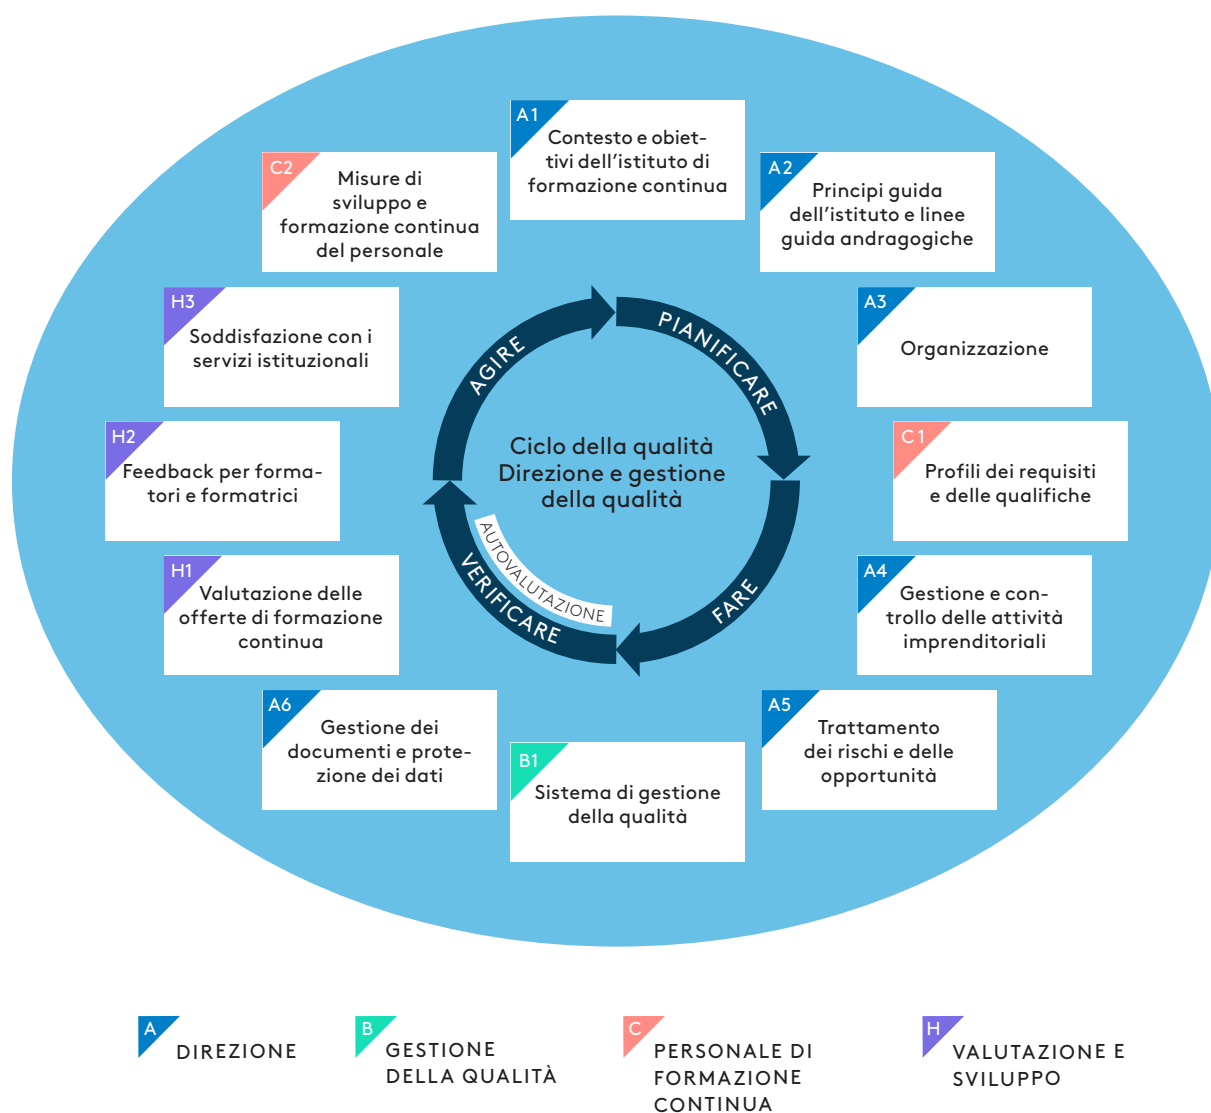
A1
Contesto e obiettivi dell'istituto di formazione continua

A2
Principi guida dell'istituto e linee guida andragogiche

A3
Organizzazione

C1
Profili dei requisiti e delle qualifiche

A4
Gestione e controllo delle attività imprenditoriali

A5
Trattamento dei rischi e delle opportunità

B1
Sistema di gestione della qualità

A6
Gestione dei documenti e protezione dei dati

H1
Valutazione delle offerte di formazione continua

H2
Feedback per formatori e formatrici

H3
Soddisfazione con i servizi istituzionali

C2
Misure di sviluppo e formazione continua del personale

PIANIFICARE
FARE
VERIFICARE
AUTOVALUTAZIONE
AGIRE

Ciclo della qualità
Direzione e gestione della qualità

A DIREZIONE
B GESTIONE DELLA QUALITÀ
C PERSONALE DI FORMAZIONE CONTINUA
H VALUTAZIONE E SVILUPPO